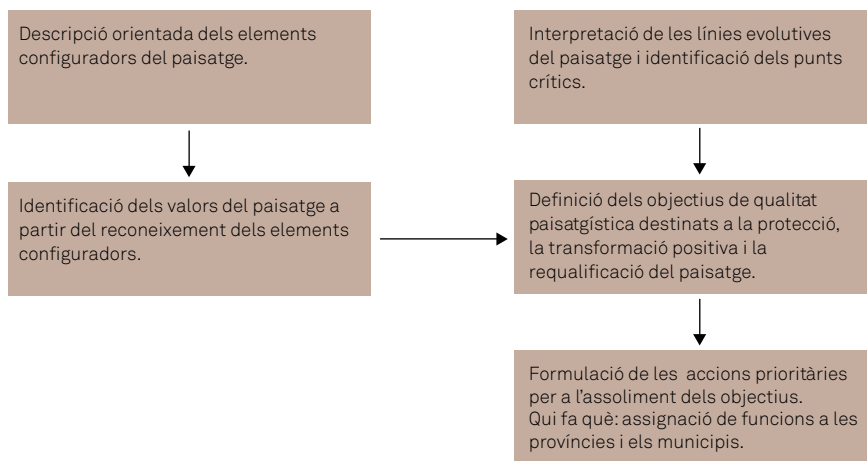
Descripció orientada dels elements configuradors del paisatge.

Identificació dels valors del paisatge a partir del reconeixement dels elements configuradors.

Interpretació de les línies evolutives del paisatge i identificació dels punts crítics.

Definició dels objectius de qualitat paisatgística destinats a la protecció, la transformació positiva i la requalificació del paisatge.

Formulació de les accions prioritàries per a l'assoliment dels objectius.
Qui fa què: assignació de funcions a les províncies i els municipis.